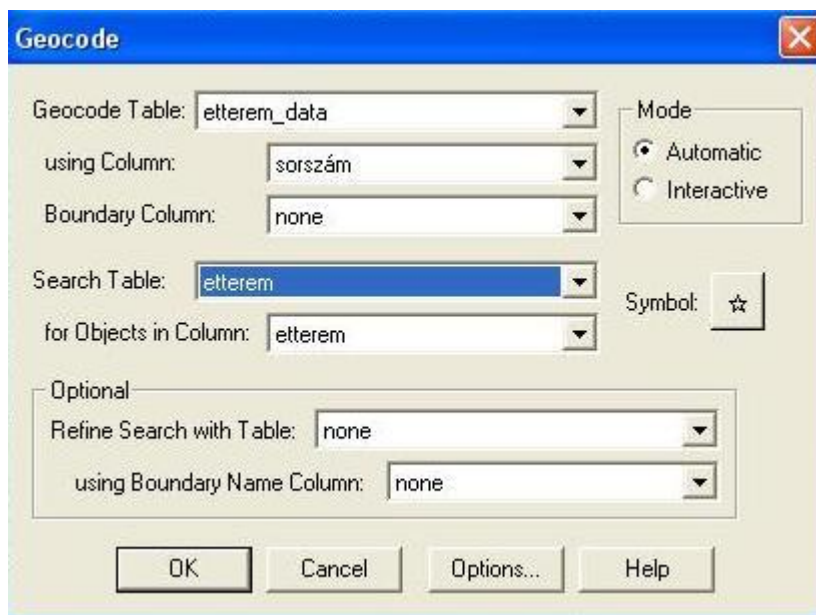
Geocode

Geocode Table: etterem_data

using Column: sorszám

Boundary Column: none

Mode

Automatic

Interactive

Search Table: etterem

for Objects in Column: etterem

Symbol: ☆

Optional

Refine Search with Table: none

using Boundary Name Column: none

OK

Cancel

Options...

Help